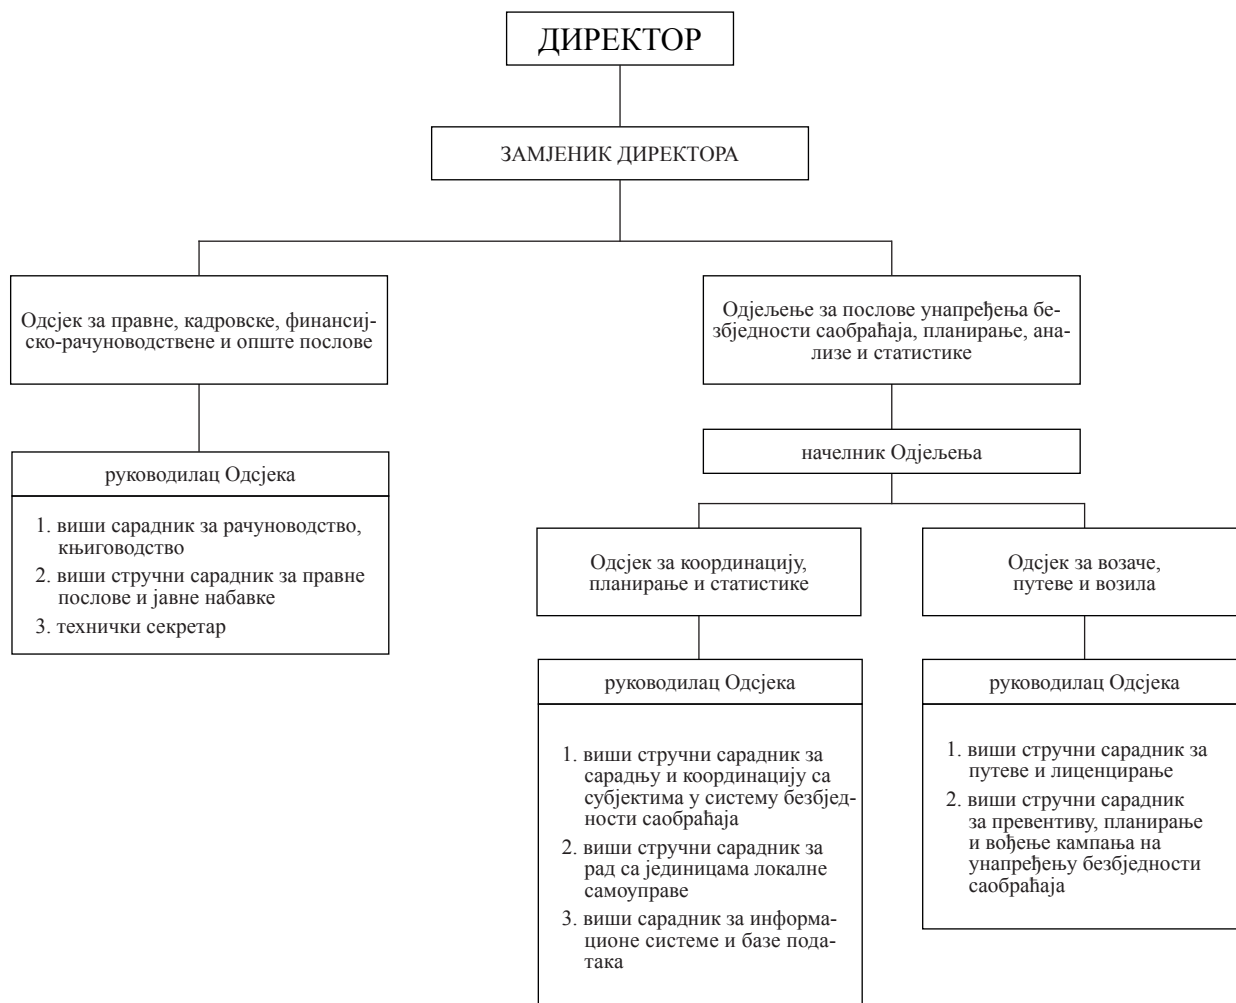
ДИРЕКТОР

ЗАМЈЕНИК ДИРЕКТОРА

Одсјек за правне, кадровске, финансијско-рачуноводствене и опште послове

руководилац Одсјека

1. виши сарадник за рачуноводство, књиговодство
2. виши стручни сарадник за правне послове и јавне набавке
3. технички секретар

Одјељење за послове унапређења безбједности саобраћаја, планирање, анализе и статистике

начелник Одјељења

Одсјек за координацију, планирање и статистике

руководилац Одсјека

1. виши стручни сарадник за сарадњу и координацију са субјектима у систему безбједности саобраћаја
2. виши стручни сарадник за рад са јединицама локалне самоуправе
3. виши сарадник за информационе системе и базе података

Одсјек за возаче, путеве и возила

руководилац Одсјека

1. виши стручни сарадник за путеве и лиценцирање
2. виши стручни сарадник за превентиву, планирање и вођење кампања на унапређењу безбједности саобраћаја